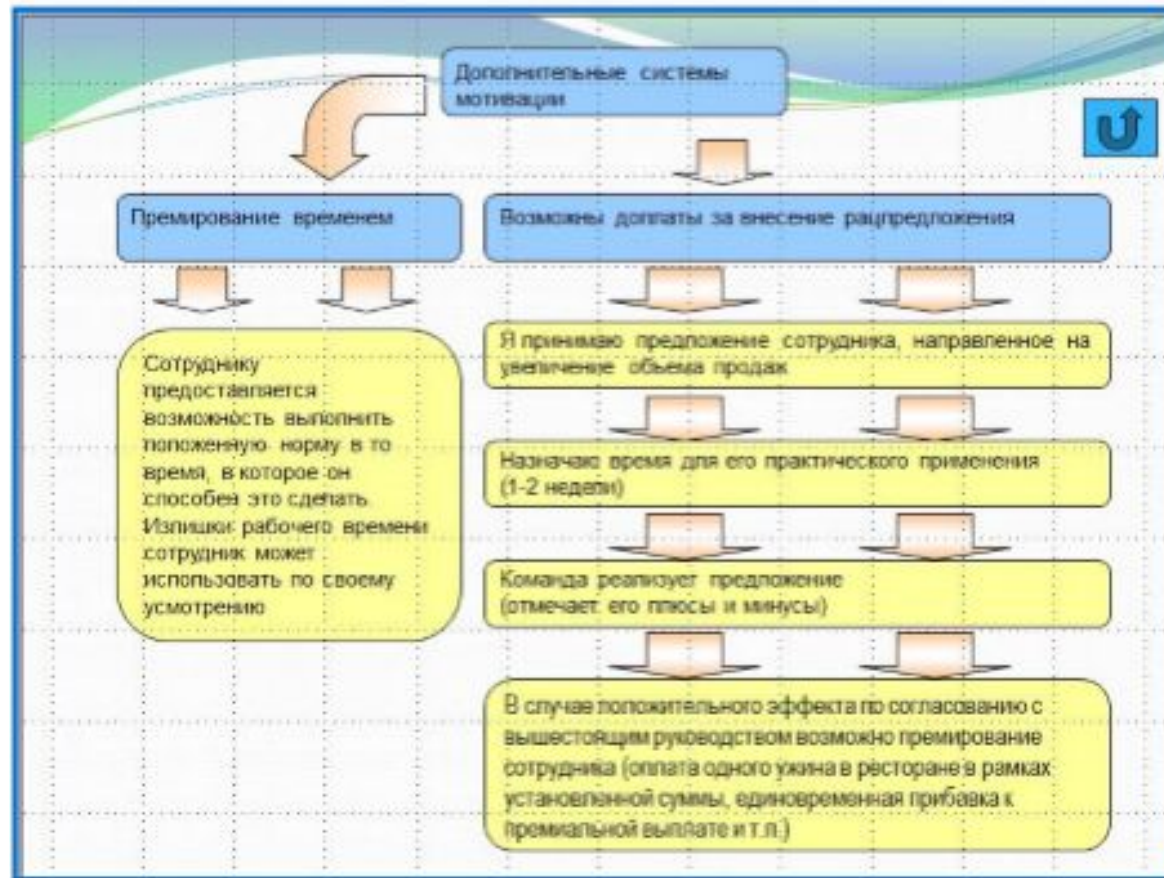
Дополнительные системы мотивации

Премирование временем

Возможны доплаты за внесение рацпредложения

Сотруднику предоставляется возможность выполнить положенную норму в то время, в которое он способен это сделать. Излишки рабочего времени сотрудник может использовать по своему усмотрению

Я принимаю предложение сотрудника, направленное на увеличение объема продаж

Назначаю время для его практического применения (1-2 недели)

Команда реализует предложение (отмечает его плюсы и минусы)

В случае положительного эффекта по согласованию с вышестоящим руководством возможно премирование сотрудника (оплата одного ужина в ресторане в рамках установленной суммы, единовременная прибавка к премиальной выплате и т.п.)